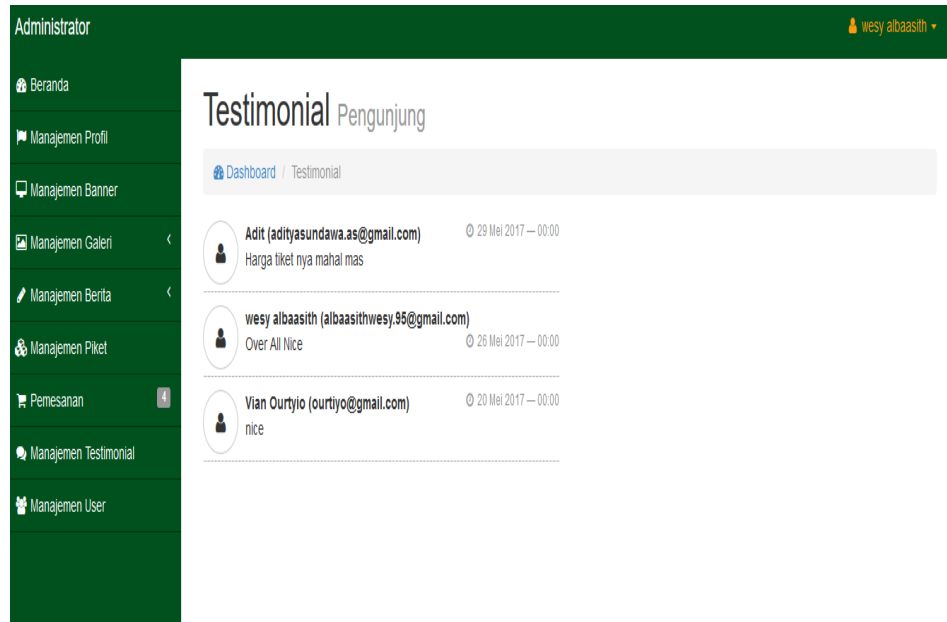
Administrator

wesy albaasith ▾

Beranda

Manajemen Profil

Manajemen Banner

Manajemen Galeri ‹

Manajemen Berita ‹

Manajemen Piket

Pemesanan 4

Manajemen Testimonial

Manajemen User

Testimonial Pengunjung

Dashboard / Testimonial

Adit (adityasundawa.as@gmail.com) 29 Mei 2017 — 00:00
Harga tiket nya mahal mas

wesy albaasith (albaasithwesy.95@gmail.com)
Over All Nice 26 Mei 2017 — 00:00

Vian Ourtyio (ourtiyo@gmail.com) 20 Mei 2017 — 00:00
nice